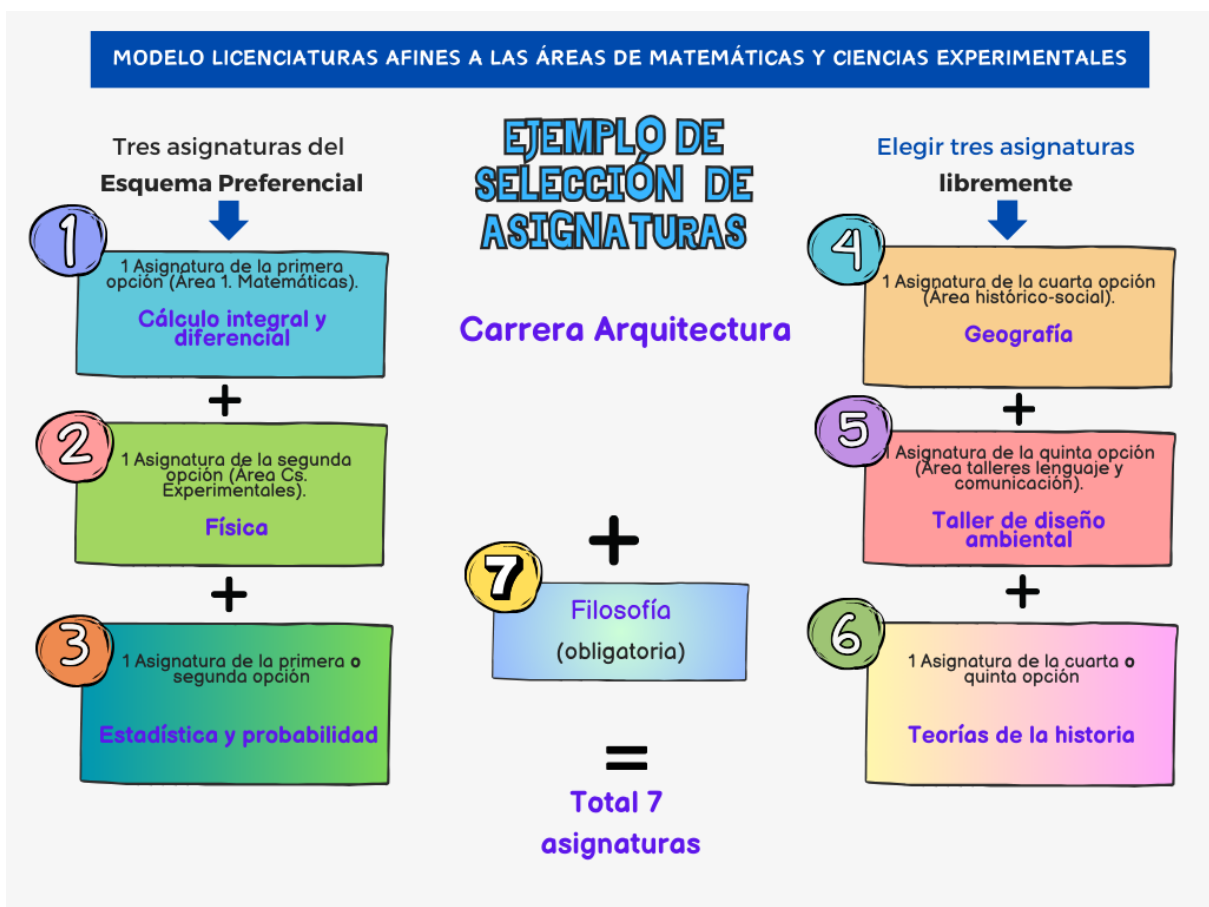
MODELO LICENCIATURAS AFINES A LAS ÁREAS DE MATEMÁTICAS Y CIENCIAS EXPERIMENTALES

Tres asignaturas del **Esquema Preferencial**

EJEMPLO DE SELECCIÓN DE ASIGNATURAS

Elegir tres asignaturas **libremente**

1

1 Asignatura de la primera opción (Área 1. Matemáticas).

Cálculo integral y diferencial

+

2

1 Asignatura de la segunda opción (Área Cs. Experimentales).

Física

+

3

1 Asignatura de la primera o segunda opción

Estadística y probabilidad

Carrera Arquitectura

+

7

Filosofía

(obligatoria)

=

Total 7 asignaturas

4

1 Asignatura de la cuarta opción (Área histórico-social).

Geografía

+

5

1 Asignatura de la quinta opción (Área talleres lenguaje y comunicación).

Taller de diseño ambiental

+

6

1 Asignatura de la cuarta o quinta opción

Teorías de la historia